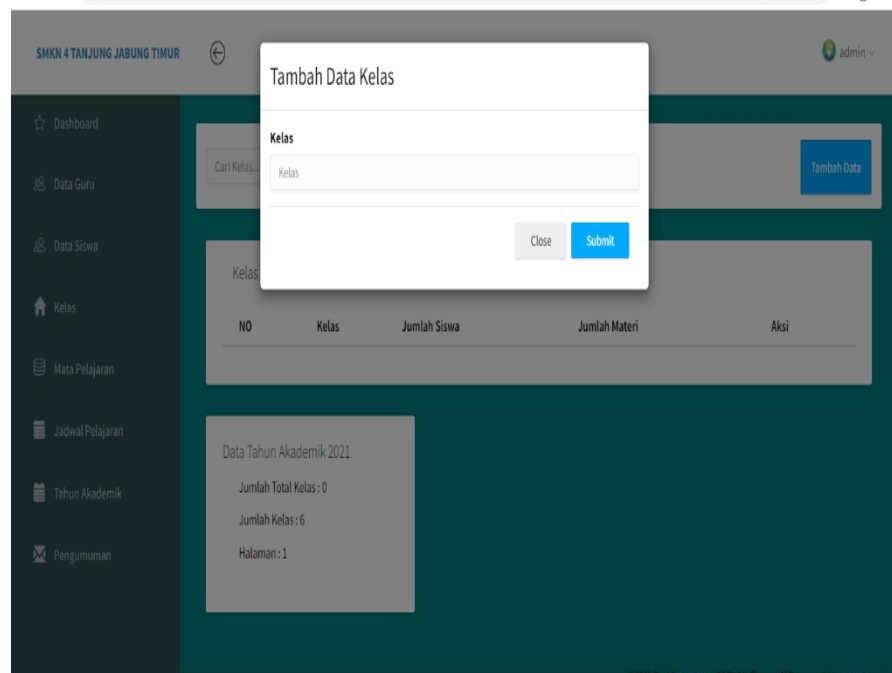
SMKN 4 TANJUNG JABUNG TIMUR

admin

Dashboard

Data Guru

Data Siswa

Kelas

Mata Pelajaran

Jadwal Pelajaran

Tahun Akademik

Pengumuman

Cari Kelas...

Tambah Data

Kelas

| NO | Kelas | Jumlah Siswa | Jumlah Materi | Aksi |
|---|---|---|---|---|

Data Tahun Akademik 2021

Jumlah Total Kelas : 0

Jumlah Kelas : 6

Halaman : 1

Tambah Data Kelas

Kelas

Kelas

Close

Submit